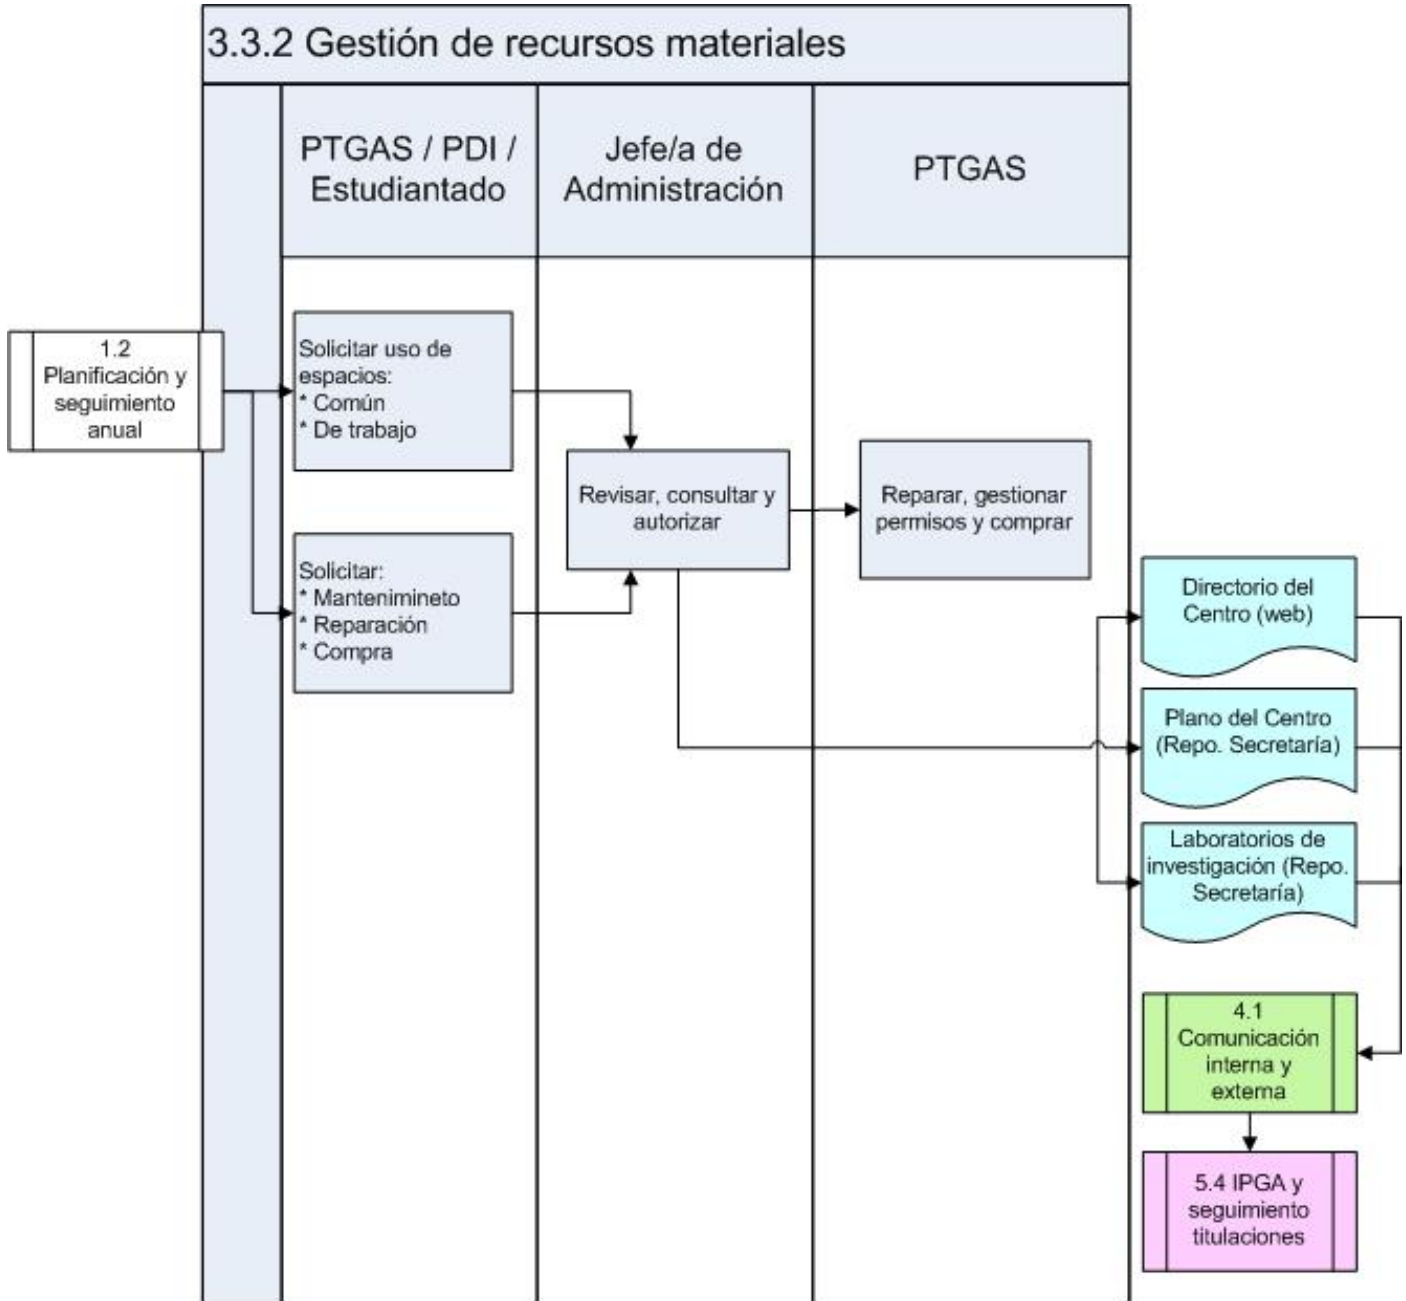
3.3.2 Gestión de recursos materiales

PTGAS / PDI / Estudiantado

Jefe/a de Administración

PTGAS

1.2 Planificación y seguimiento anual

Solicitar uso de espacios:
* Común
* De trabajo

Revisar, consultar y autorizar

Reparar, gestionar permisos y comprar

Solicitar:
* Mantenimineto
* Reparación
* Compra

Directorio del Centro (web)

Plano del Centro (Repo. Secretaría)

Laboratorios de investigación (Repo. Secretaría)

4.1 Comunicación interna y externa

5.4 IPGA y seguimiento titulaciones